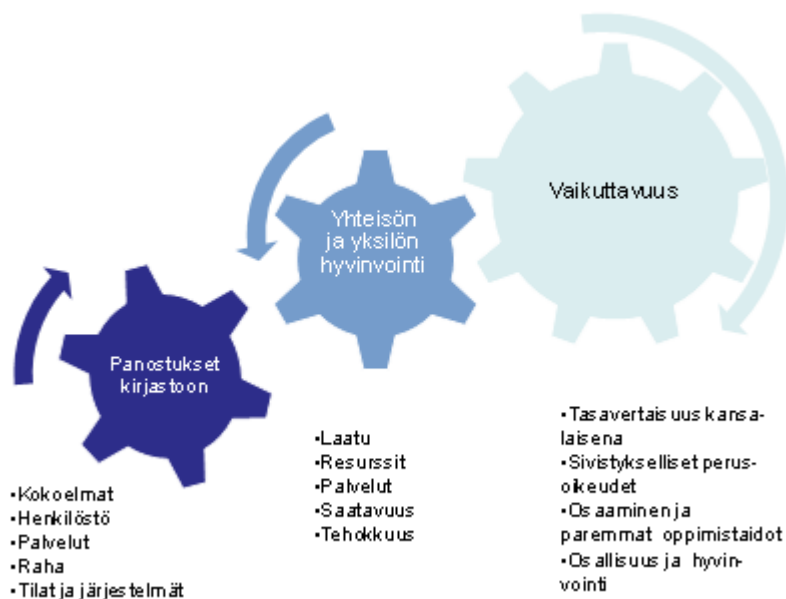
Vaikuttavuus

Yhteisön ja yksilön hyvinvointi

Panostukset kirjastoon

•Kokoelmat
•Henkilöstö
•Palvelut
•Raha
•Tilat ja järjestelmät

•Laatu
•Resurssit
•Palvelut
•Saatavuus
•Tehokkuus

•Tasavertaisuus kansalaisena
•Sivistykselliset perusoikeudet
•Osaaminen ja paremmat oppimistaidot
•Osallisuus ja hyvinvointi